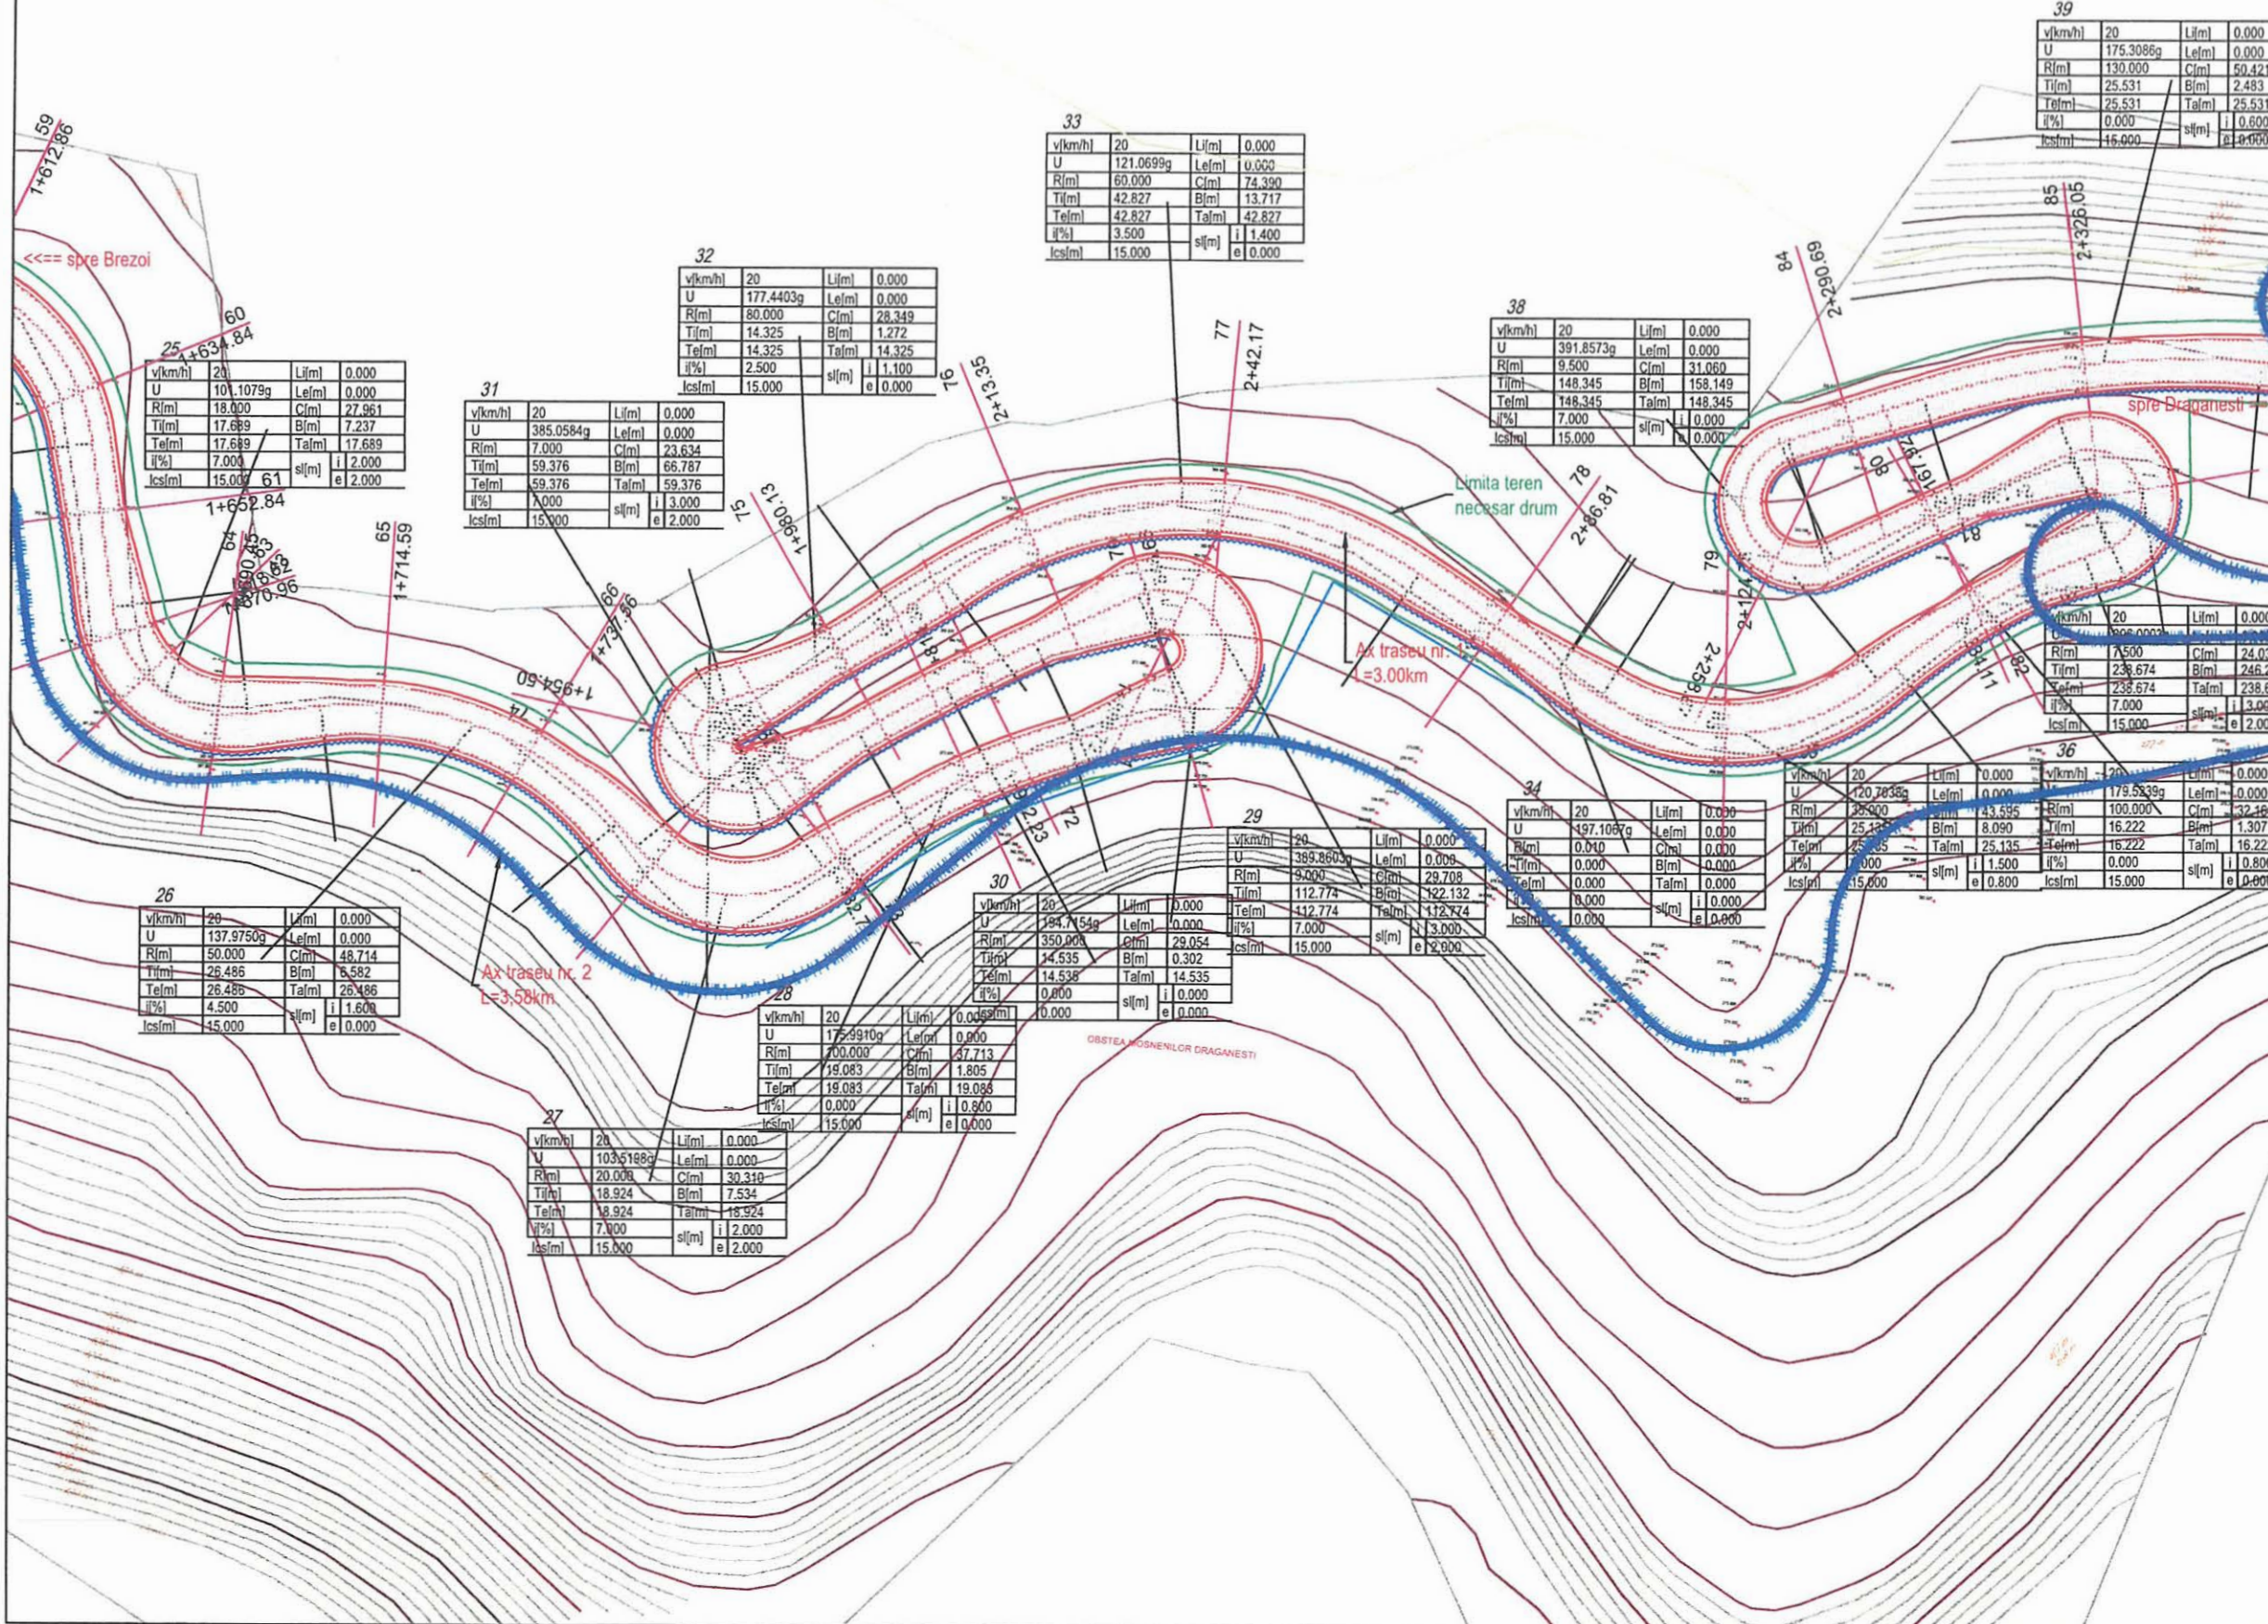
39

| v[km/h] | 20 | Li[m] | 0.000 |
|---|---|---|---|
| U | 175.3086g | Le[m] | 0.000 |
| R[m] | 130.000 | C[m] | 50.421 |
| Ti[m] | 25.531 | B[m] | 2.483 |
| Te[m] | 25.531 | Ta[m] | 25.531 |
| i[%] | 0.000 | sl[m] | i 0.600 |
| lcs[m] | 15.000 | | e 0.000 |

33

| v[km/h] | 20 | Li[m] | 0.000 |
|---|---|---|---|
| U | 121.0699g | Le[m] | 0.000 |
| R[m] | 60.000 | C[m] | 74.390 |
| Ti[m] | 42.827 | B[m] | 13.717 |
| Te[m] | 42.827 | Ta[m] | 42.827 |
| i[%] | 3.500 | sl[m] | i 1.400 |
| lcs[m] | 15.000 | | e 0.000 |

59
1+612.86
<<== spre Brezoi

32

| v[km/h] | 20 | Li[m] | 0.000 |
|---|---|---|---|
| U | 177.4403g | Le[m] | 0.000 |
| R[m] | 80.000 | C[m] | 28.349 |
| Ti[m] | 14.325 | B[m] | 1.272 |
| Te[m] | 14.325 | Ta[m] | 14.325 |
| i[%] | 2.500 | sl[m] | i 1.100 |
| lcs[m] | 15.000 | | e 0.000 |

85
2+326.05
84
2+290.69

38

| v[km/h] | 20 | Li[m] | 0.000 |
|---|---|---|---|
| U | 391.8573g | Le[m] | 0.000 |
| R[m] | 9.500 | C[m] | 31.060 |
| Ti[m] | 148.345 | B[m] | 158.149 |
| Te[m] | 148.345 | Ta[m] | 148.345 |
| i[%] | 7.000 | sl[m] | i 0.000 |
| lcs[m] | 15.000 | | e 0.000 |

spre Draganesti
60
25
1+634.84

| v[km/h] | 20 | Li[m] | 0.000 |
|---|---|---|---|
| U | 101.1079g | Le[m] | 0.000 |
| R[m] | 18.000 | C[m] | 27.961 |
| Ti[m] | 17.689 | B[m] | 7.237 |
| Te[m] | 17.689 | Ta[m] | 17.689 |
| i[%] | 7.000 | sl[m] | i 2.000 |
| lcs[m] | 15.000 | | e 2.000 |

61
1+652.84

31

| v[km/h] | 20 | Li[m] | 0.000 |
|---|---|---|---|
| U | 385.0584g | Le[m] | 0.000 |
| R[m] | 7.000 | C[m] | 23.634 |
| Ti[m] | 59.376 | B[m] | 66.787 |
| Te[m] | 59.376 | Ta[m] | 59.376 |
| i[%] | 7.000 | sl[m] | i 3.000 |
| lcs[m] | 15.000 | | e 2.000 |

76
2+13.35
77
2+42.17
Limita teren necesar drum
78
2+86.81
75
1+980.13
65
1+714.59
64
1+690.45
1+670.96
66
1+737.86
1+954.60
74
Ax traseu nr. 1
L=3.00km
79
2+124
2+258
83
82

| v[km/h] | 20 | Li[m] | 0.000 |
|---|---|---|---|
| R[m] | 7.500 | C[m] | 24.0 |
| Ti[m] | 238.674 | B[m] | 246.2 |
| Te[m] | 238.674 | Ta[m] | 238.6 |
| i[%] | 7.000 | sl[m] | i 3.0 |
| lcs[m] | 15.000 | | e 2.00 |

36

| v[km/h] | 20 | Li[m] | 0.000 |
|---|---|---|---|
| U | 179.5239g | Le[m] | 0.000 |
| R[m] | 100.000 | C[m] | 32.1 |
| Ti[m] | 16.222 | B[m] | 1.307 |
| Te[m] | 16.222 | Ta[m] | 16.22 |
| i[%] | 0.000 | sl[m] | i 0.800 |
| lcs[m] | 15.000 | | e 0.00 |

| v[km/h] | 20 | Li[m] | 0.000 |
|---|---|---|---|
| U | 120.7838g | Le[m] | 0.000 |
| R[m] | 35.000 | C[m] | 43.595 |
| Ti[m] | 25.135 | B[m] | 8.090 |
| Te[m] | 25.135 | Ta[m] | 25.135 |
| i[%] | 7.000 | sl[m] | i 1.500 |
| lcs[m] | 15.000 | | e 0.800 |

34

| v[km/h] | 20 | Li[m] | 0.000 |
|---|---|---|---|
| U | 197.1067g | Le[m] | 0.000 |
| R[m] | 0.010 | C[m] | 0.000 |
| Ti[m] | 0.000 | B[m] | 0.000 |
| Te[m] | 0.000 | Ta[m] | 0.000 |
| i[%] | 0.000 | sl[m] | i 0.000 |
| lcs[m] | 0.000 | | e 0.000 |

29

| v[km/h] | 20 | Li[m] | 0.000 |
|---|---|---|---|
| U | 389.8603g | Le[m] | 0.000 |
| R[m] | 9.000 | C[m] | 29.708 |
| Ti[m] | 112.774 | B[m] | 122.132 |
| Te[m] | 112.774 | Ta[m] | 112.774 |
| i[%] | 7.000 | sl[m] | i 3.000 |
| lcs[m] | 15.000 | | e 2.000 |

30

| v[km/h] | 20 | Li[m] | 0.000 |
|---|---|---|---|
| U | 194.7154g | Le[m] | 0.000 |
| R[m] | 350.000 | C[m] | 29.054 |
| Ti[m] | 14.535 | B[m] | 0.302 |
| Te[m] | 14.535 | Ta[m] | 14.535 |
| i[%] | 0.000 | sl[m] | i 0.000 |
| lcs[m] | 0.000 | | e 0.000 |

72
26

| v[km/h] | 20 | Li[m] | 0.000 |
|---|---|---|---|
| U | 137.9750g | Le[m] | 0.000 |
| R[m] | 50.000 | C[m] | 48.714 |
| Ti[m] | 26.486 | B[m] | 6.582 |
| Te[m] | 26.486 | Ta[m] | 26.486 |
| i[%] | 4.500 | sl[m] | i 1.600 |
| lcs[m] | 15.000 | | e 0.000 |

Ax traseu nr. 2
L=3.58km

28

| v[km/h] | 20 | Li[m] | 0.000 |
|---|---|---|---|
| U | 175.9910g | Le[m] | 0.000 |
| R[m] | 100.000 | C[m] | 37.713 |
| Ti[m] | 19.083 | B[m] | 1.805 |
| Te[m] | 19.083 | Ta[m] | 19.083 |
| i[%] | 0.000 | sl[m] | i 0.600 |
| lcs[m] | 15.000 | | e 0.000 |

OBSTEA MOSNENILOR DRAGANESTI

27

| v[km/h] | 20 | Li[m] | 0.000 |
|---|---|---|---|
| U | 103.5198g | Le[m] | 0.000 |
| R[m] | 20.000 | C[m] | 30.310 |
| Ti[m] | 18.924 | B[m] | 7.534 |
| Te[m] | 18.924 | Ta[m] | 18.924 |
| i[%] | 7.000 | sl[m] | i 2.000 |
| lcs[m] | 15.000 | | e 2.000 |